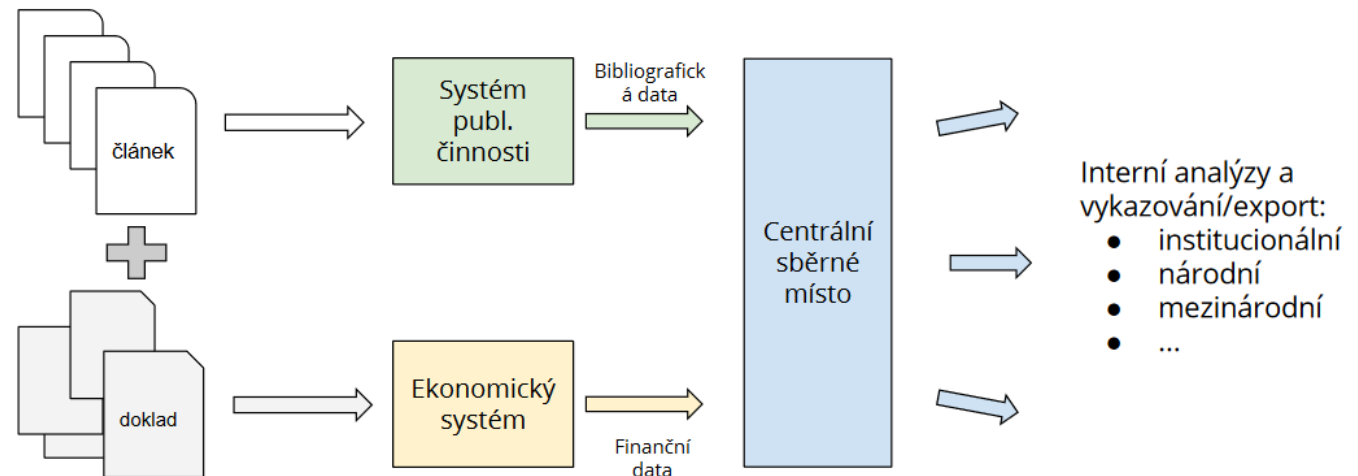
článek

Systém publ. činnosti

Bibliografick á data

Centrální sběrné místo

Interní analýzy a vykazování/export:
- institucionální
- národní
- mezinárodní
- ...

doklad

Ekonomický systém

Finanční data